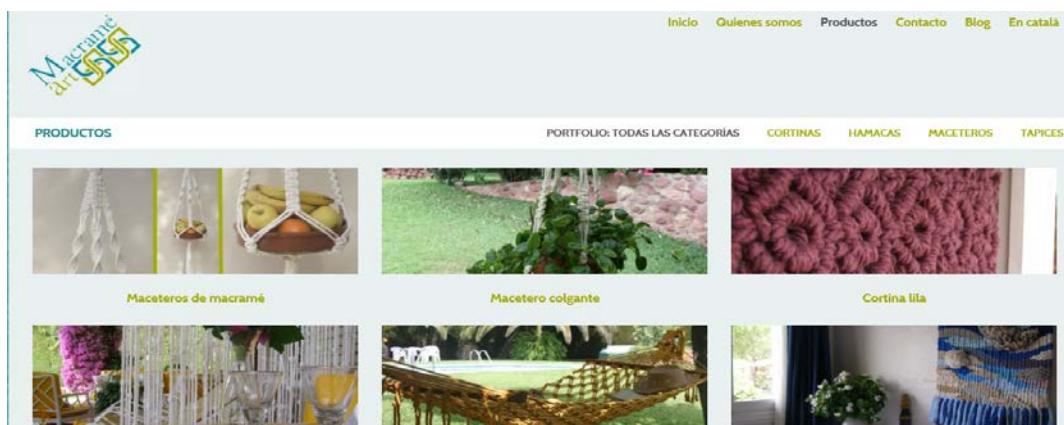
Macramé art

Inicio Quienes somos Productos Contacto Blog En català

PRODUCTOS

PORTFOLIO: TODAS LAS CATEGORÍAS CORTINAS HAMACAS MACETEROS TAPICES

Maceteros de macramé

Macetero colgante

Cortina lila